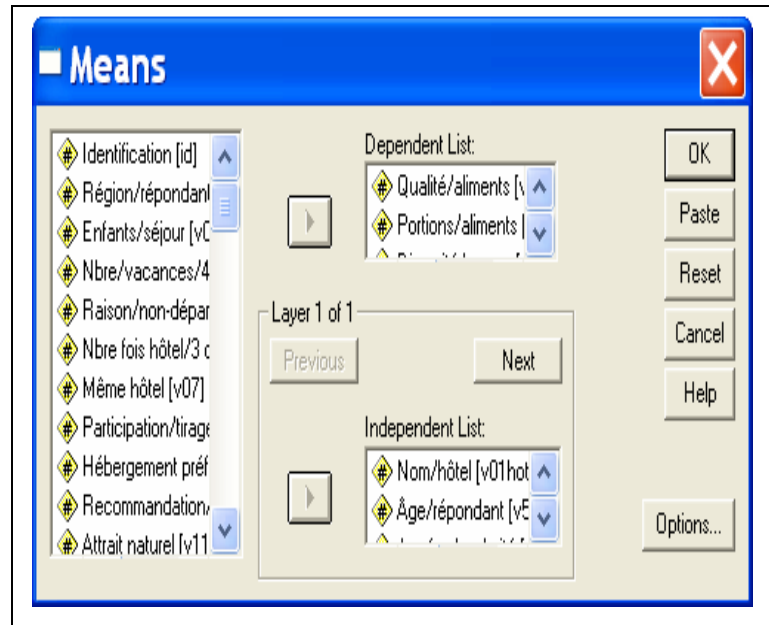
Means

Identification [id]
Région/répondant
Enfants/séjour [v0
Nbre/vacances/4
Raison/non-dépar
Nbre fois hôtel/3 c
Même hôtel [v07]
Participation/tirage
Hébergement préf
Recommandation/
Attrait naturel [v11

Dependent List:
Qualité/aliments [v
Portions/aliments [

Layer 1 of 1
Previous
Next

Independent List:
Nom/hôtel [v01hot
Âge/répondant [v5

OK
Paste
Reset
Cancel
Help
Options...